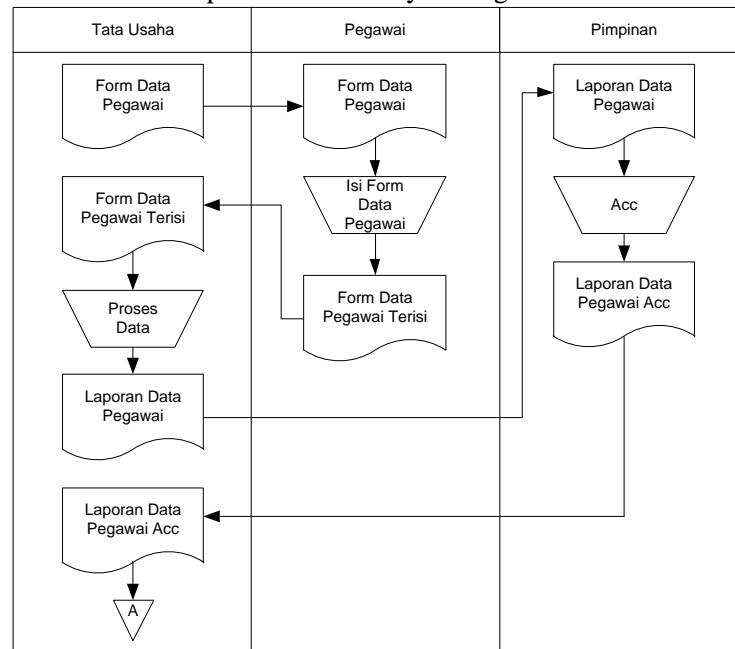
| Tata Usaha | Pegawai | Pimpinan |
|---|---|---|

Form Data Pegawai

Form Data Pegawai Terisi

Proses Data

Laporan Data Pegawai

Laporan Data Pegawai Acc

A

Form Data Pegawai

Isi Form Data Pegawai

Form Data Pegawai Terisi

Laporan Data Pegawai

Acc

Laporan Data Pegawai Acc